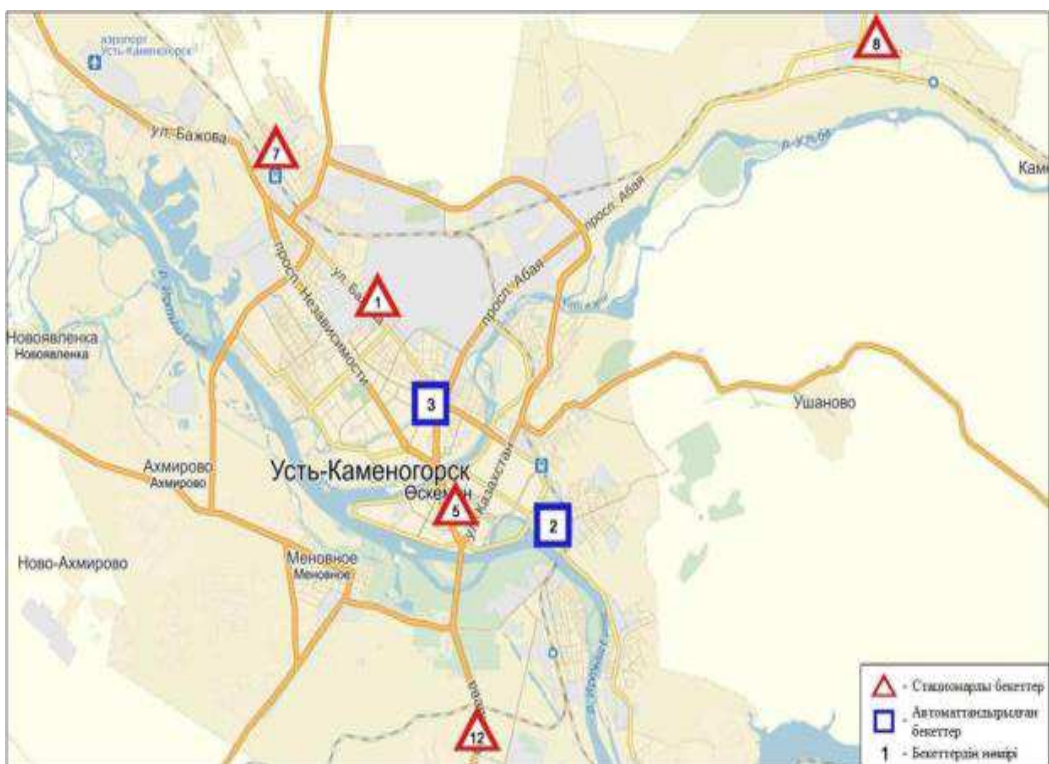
аэропорт
Усть-Каменогорск
8
ул. Бажова
7
Кам
просп. Абая
просп. Независимости
ул. Бажова
1
просп. Абая
р. Иртыш
р. Ульба
Новоявленка
Новоявленка
3
Ушаново
Ахмирово
Ахмирово
Усть-Каменогорск
Өскемен
5
ул. Казахстан
2
Меновное
Меновное
Ново-Ахмирово
р. Иртыш
12
- Стационарлы бекеттер
- Автоматтандырылған бекеттер
1 - Бекеттердің нөмірі